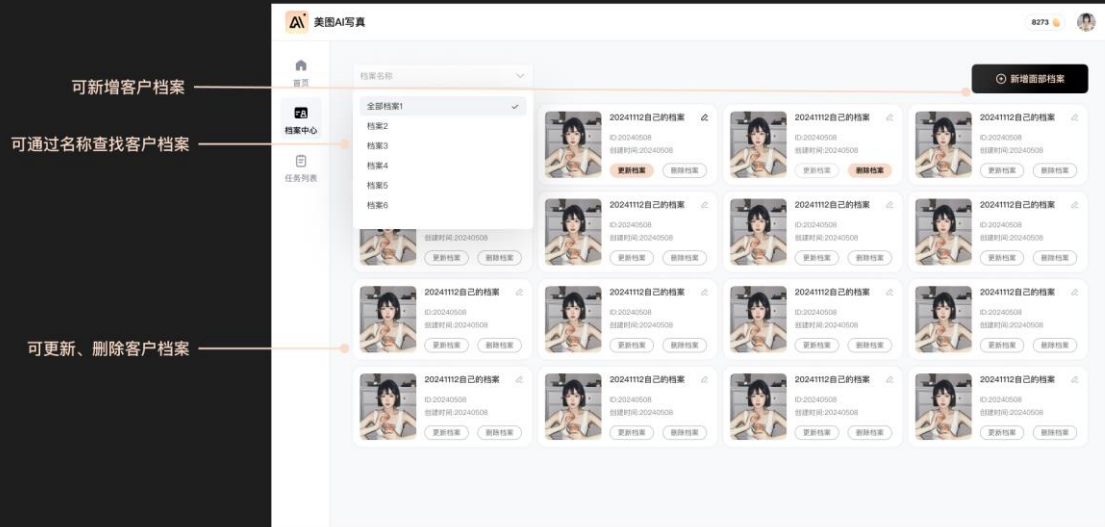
可新增客户档案

可通过名称查找客户档案

可更新、删除客户档案

美图AI写真

8273

首页

档案中心

任务列表

档案名称

新增面部档案

全部档案1

档案2

档案3

档案4

档案5

档案6

创建时间:20240508

更新档案 删除档案

20241112自己的档案
ID:20240508
创建时间:20240508
更新档案 删除档案

20241112自己的档案
ID:20240508
创建时间:20240508
更新档案 删除档案

20241112自己的档案
ID:20240508
创建时间:20240508
更新档案 删除档案

20241112自己的档案
ID:20240508
创建时间:20240508
更新档案 删除档案

20241112自己的档案
ID:20240508
创建时间:20240508
更新档案 删除档案

20241112自己的档案
ID:20240508
创建时间:20240508
更新档案 删除档案

20241112自己的档案
ID:20240508
创建时间:20240508
更新档案 删除档案

20241112自己的档案
ID:20240508
创建时间:20240508
更新档案 删除档案

20241112自己的档案
ID:20240508
创建时间:20240508
更新档案 删除档案

20241112自己的档案
ID:20240508
创建时间:20240508
更新档案 删除档案

20241112自己的档案
ID:20240508
创建时间:20240508
更新档案 删除档案

20241112自己的档案
ID:20240508
创建时间:20240508
更新档案 删除档案

20241112自己的档案
ID:20240508
创建时间:20240508
更新档案 删除档案

20241112自己的档案
ID:20240508
创建时间:20240508
更新档案 删除档案